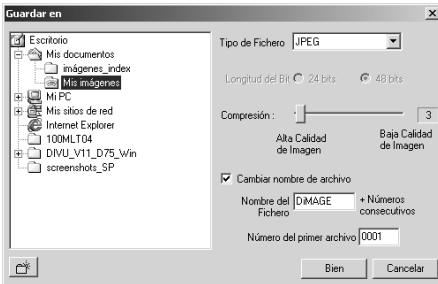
Guardar en
×

Escritorio
Mis documentos
imágenes_index
Mis imágenes
Mi PC
Mis sitios de red
Internet Explorer
100MLT04
DIVU_V11_D75_Win
screenshots_SP

Tipo de Fichero JPEG

Longitud del Bit 24 bits 48 bits

Compresión : 3

Alta Calidad de Imagen
Baja Calidad de Imagen

Cambiar nombre de archivo

Nombre del Fichero DiMAGE + Números consecutivos

Número del primer archivo 0001

Bien
Cancelar